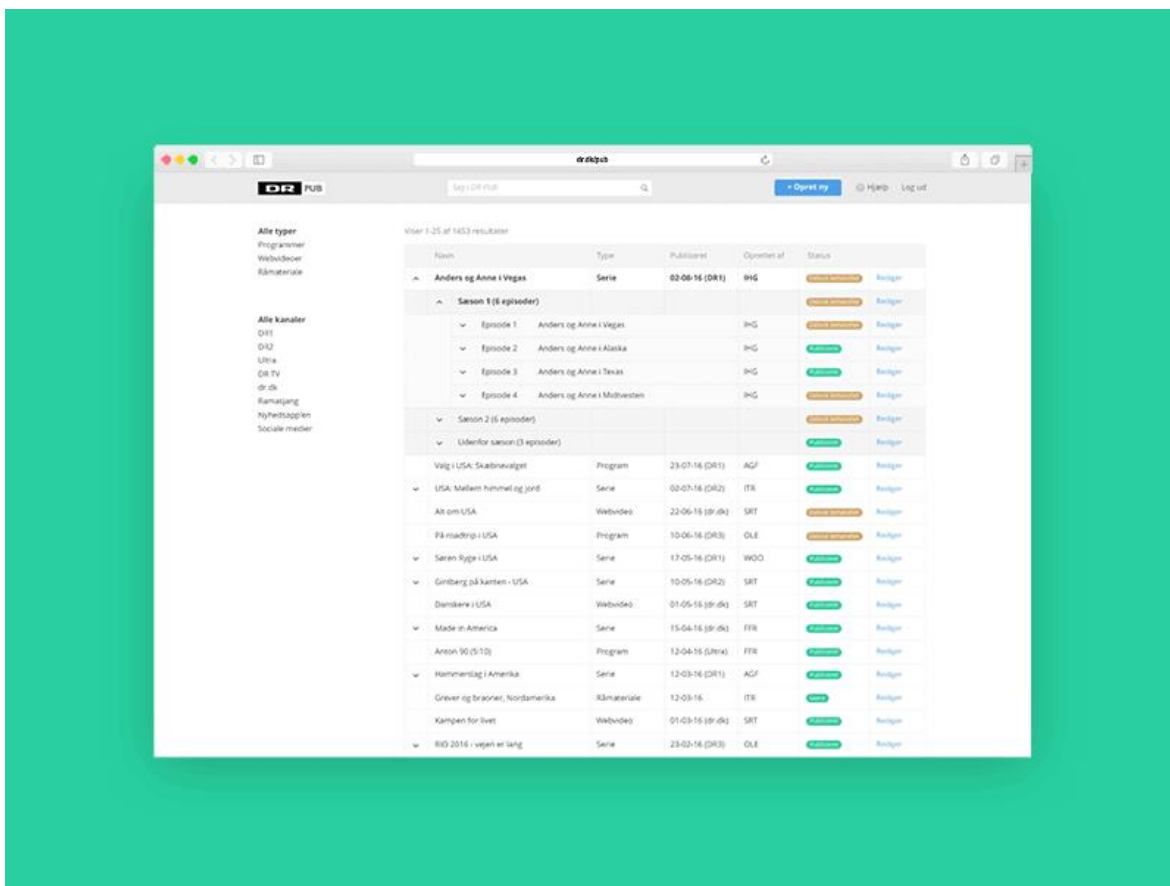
dr.dk/pub

DR PUB

Søg i DR PUB

+ Opret ny

Hjælp Log ud

Alle typer
Programmer
Webvideoer
Råmateriale

Alle kanaler
DR1
DR2
Ultra
DR TV
dr.dk
Ramasjang
Nyhedsapp'en
Sociale medier

Viser 1-25 af 1453 resultater

| | Navn | Type | Publiceret | Oprettet af | Status | |
|---|---|---|---|---|---|---|
| ^ | Anders og Anne i Vegas | Serie | 02-08-16 (DR1) | IHG | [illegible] | Rediger |
| | ^ Sæson 1 (6 episoder) | | | | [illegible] | Rediger |
| | ˅ Episode 1 Anders og Anne i Vegas | | | IHG | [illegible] | Rediger |
| | ˅ Episode 2 Anders og Anne i Alaska | | | IHG | Publiceret | Rediger |
| | ˅ Episode 3 Anders og Anne i Texas | | | IHG | Publiceret | Rediger |
| | ˅ Episode 4 Anders og Anne i Midtvesten | | | IHG | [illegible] | Rediger |
| | ˅ Sæson 2 (6 episoder) | | | | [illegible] | Rediger |
| | ˅ Udenfor sæson (3 episoder) | | | | Publiceret | Rediger |
| | Valg i USA: Skæbnevalget | Program | 23-07-16 (DR1) | AGF | Publiceret | Rediger |
| ˅ | USA: Mellem himmel og jord | Serie | 02-07-16 (DR2) | ITR | Publiceret | Rediger |
| | Alt om USA | Webvideo | 22-06-16 (dr.dk) | SRT | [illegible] | Rediger |
| | På roadtrip i USA | Program | 10-06-16 (DR3) | OLE | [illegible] | Rediger |
| ˅ | Søren Ryge i USA | Serie | 17-05-16 (DR1) | WOO | Publiceret | Rediger |
| ˅ | Gintberg på kanten - USA | Serie | 10-05-16 (DR2) | SRT | Publiceret | Rediger |
| | Danskere i USA | Webvideo | 01-05-16 (dr.dk) | SRT | Publiceret | Rediger |
| ˅ | Made in America | Serie | 15-04-16 (dr.dk) | FFR | Publiceret | Rediger |
| | Anton 90 (5:10) | Program | 12-04-16 (Ultra) | FFR | Publiceret | Rediger |
| ˅ | Hammerslag i Amerika | Serie | 12-03-16 (DR1) | AGF | Publiceret | Rediger |
| | Grever og baroner, Nordamerika | Råmateriale | 12-03-16 | ITR | Gemt | Rediger |
| | Kampen for livet | Webvideo | 01-03-16 (dr.dk) | SRT | Publiceret | Rediger |
| ˅ | RIO 2016 - vejen er lang | Serie | 23-02-16 (DR3) | OLE | Publiceret | Rediger |